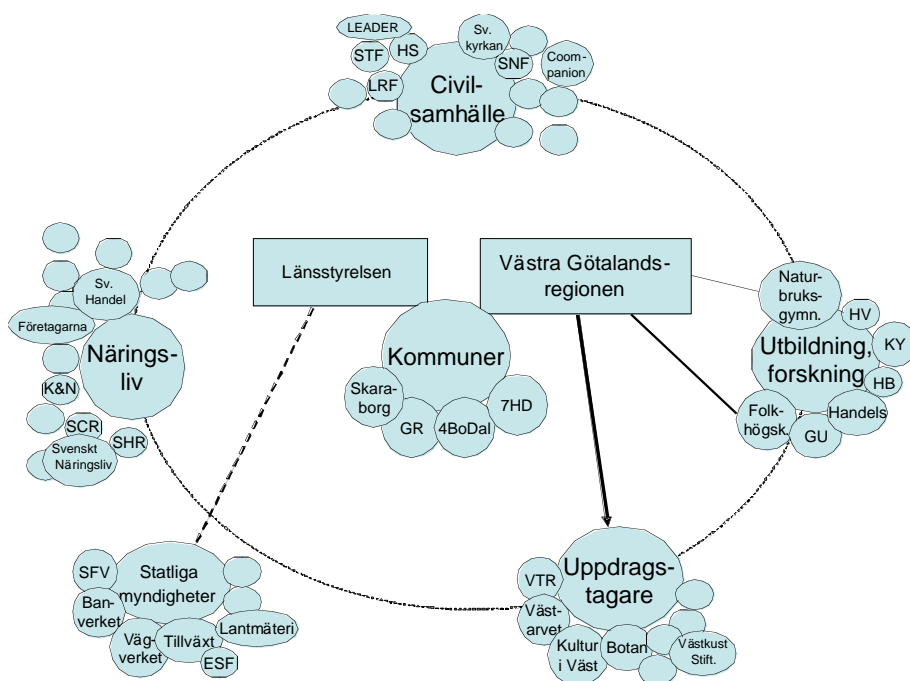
LEADER
STF
HS
Sv. kyrkan
SNF
Coompanion
LRF
Civilsamhälle

Sv. Handel
Företagarna
Näringsliv
K&N
SCR
SHR
Svenskt Näringsliv

Länsstyrelsen

Västra Götalandsregionen

Kommuner
Skaraborg
GR
4BoDal
7HD

Naturbruksgymn.
HV
KY
Utbildning, forskning
HB
Folkhögsk.
Handels
GU

SFV
Statliga myndigheter
Banverket
Vägverket
Tillväxt
Lantmäteri
ESF

VTR
Uppdragstagare
Västarvet
Kultur i Väst
Botan
Västkust Stift.